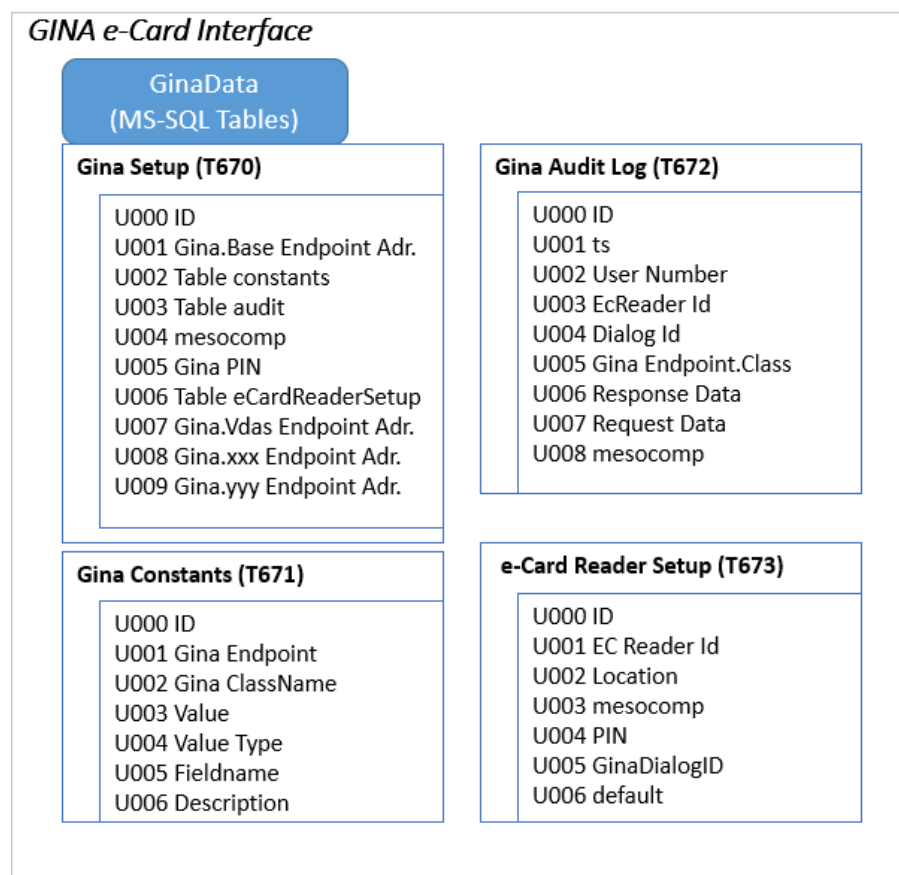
GINA e-Card Interface

GinaData
(MS-SQL Tables)

Gina Setup (T670)

U000 ID
U001 Gina.Base Endpoint Adr.
U002 Table constants
U003 Table audit
U004 mesocomp
U005 Gina PIN
U006 Table eCardReaderSetup
U007 Gina.Vdas Endpoint Adr.
U008 Gina.xxx Endpoint Adr.
U009 Gina.yyy Endpoint Adr.

Gina Audit Log (T672)

U000 ID
U001 ts
U002 User Number
U003 EcReader Id
U004 Dialog Id
U005 Gina Endpoint.Class
U006 Response Data
U007 Request Data
U008 mesocomp

Gina Constants (T671)

U000 ID
U001 Gina Endpoint
U002 Gina ClassName
U003 Value
U004 Value Type
U005 Fieldname
U006 Description

e-Card Reader Setup (T673)

U000 ID
U001 EC Reader Id
U002 Location
U003 mesocomp
U004 PIN
U005 GinaDialogID
U006 default